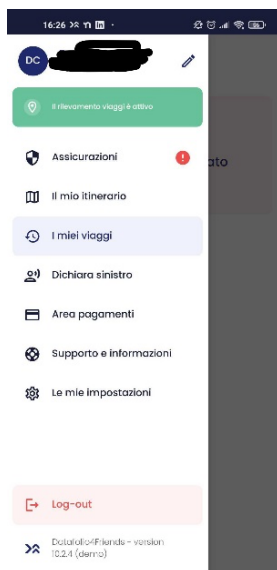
16:26

DC

Il rilevamento viaggi è attivo

Assicurazioni

!

ato

Il mio itinerario

I miei viaggi

Dichiara sinistro

Area pagamenti

Supporto e informazioni

Le mie impostazioni

Log-out

Datafollo4Friends - version 10.2.4 (demo)